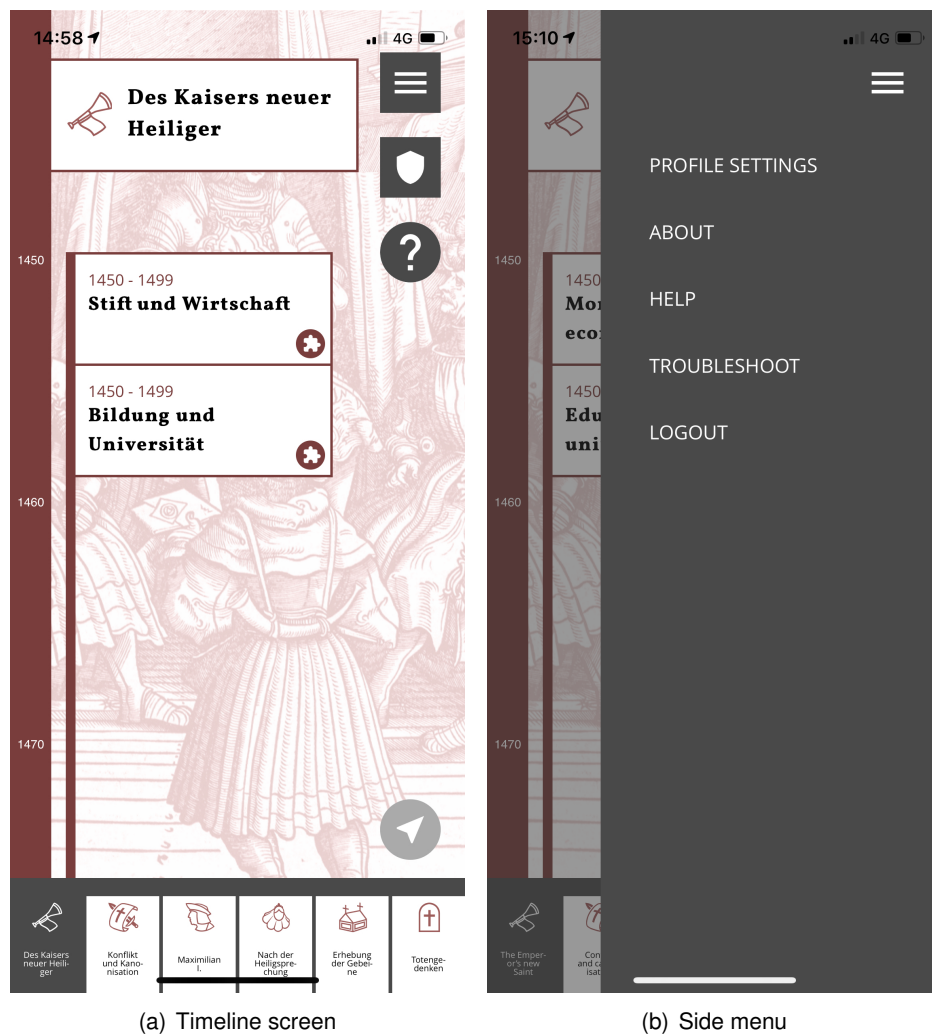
14:58

4G

Des Kaisers neuer Heiliger

?

1450

1450 - 1499
Stift und Wirtschaft

1450 - 1499
Bildung und Universität

1460

1470

Des Kaisers neuer Heiliger

Konflikt und Kanonisation

Maximilian I.

Nach der Heiligsprechung

Erhebung der Gebeine

Totengedenken

15:10

4G

PROFILE SETTINGS

ABOUT

HELP

TROUBLESHOOT

LOGOUT

1450

1450
Mo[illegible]
eco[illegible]

1450
Edu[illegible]
uni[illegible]

1460

1470

The Emperor's new Saint

Con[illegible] and ca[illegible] isat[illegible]

(a) Timeline screen

(b) Side menu